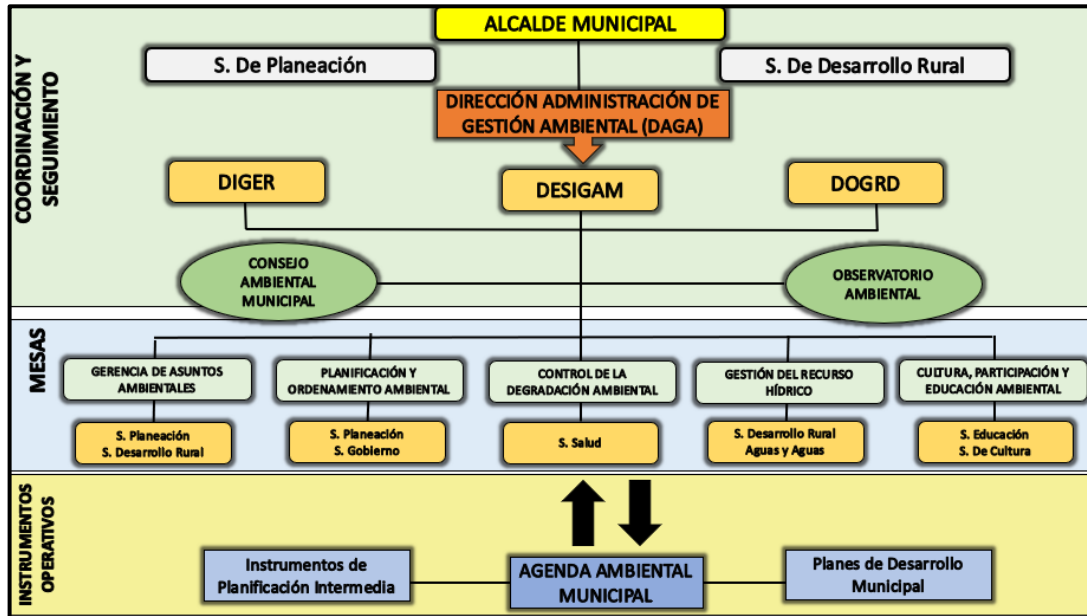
COORDINACIÓN Y SEGUIMIENTO

ALCALDE MUNICIPAL

S. De Planeación

S. De Desarrollo Rural

DIRECCIÓN ADMINISTRACIÓN DE GESTIÓN AMBIENTAL (DAGA)

DIGER

DESIGAM

DOGRD

CONSEJO AMBIENTAL MUNICIPAL

OBSERVATORIO AMBIENTAL

MESAS

GERENCIA DE ASUNTOS AMBIENTALES

PLANIFICACIÓN Y ORDENAMIENTO AMBIENTAL

CONTROL DE LA DEGRADACIÓN AMBIENTAL

GESTIÓN DEL RECURSO HÍDRICO

CULTURA, PARTICIPACIÓN Y EDUCACIÓN AMBIENTAL

S. Planeación
S. Desarrollo Rural

S. Planeación
S. Gobierno

S. Salud

S. Desarrollo Rural
Aguas y Aguas

S. Educación
S. De Cultura

INSTRUMENTOS OPERATIVOS

Instrumentos de Planificación Intermedia

AGENDA AMBIENTAL MUNICIPAL

Planes de Desarrollo Municipal